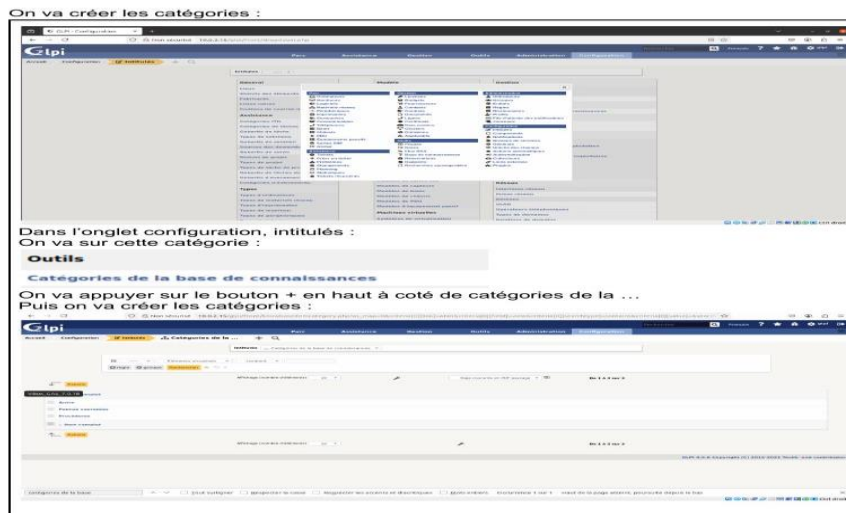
On va créer les catégories :

Glpi

Parc Assistance Gestion Outils Administration Configuration

Accueil Configuration Intitulés

Dans l'onglet configuration, intitulés :
On va sur cette catégorie :

Outils

Catégories de la base de connaissances

On va appuyer sur le bouton + en haut à coté de catégories de la ...
Puis on va créer les catégories :

Glpi

Parc Assistance Gestion Outils Administration Configuration

Accueil Configuration Intitulés Catégories de la ...

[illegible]